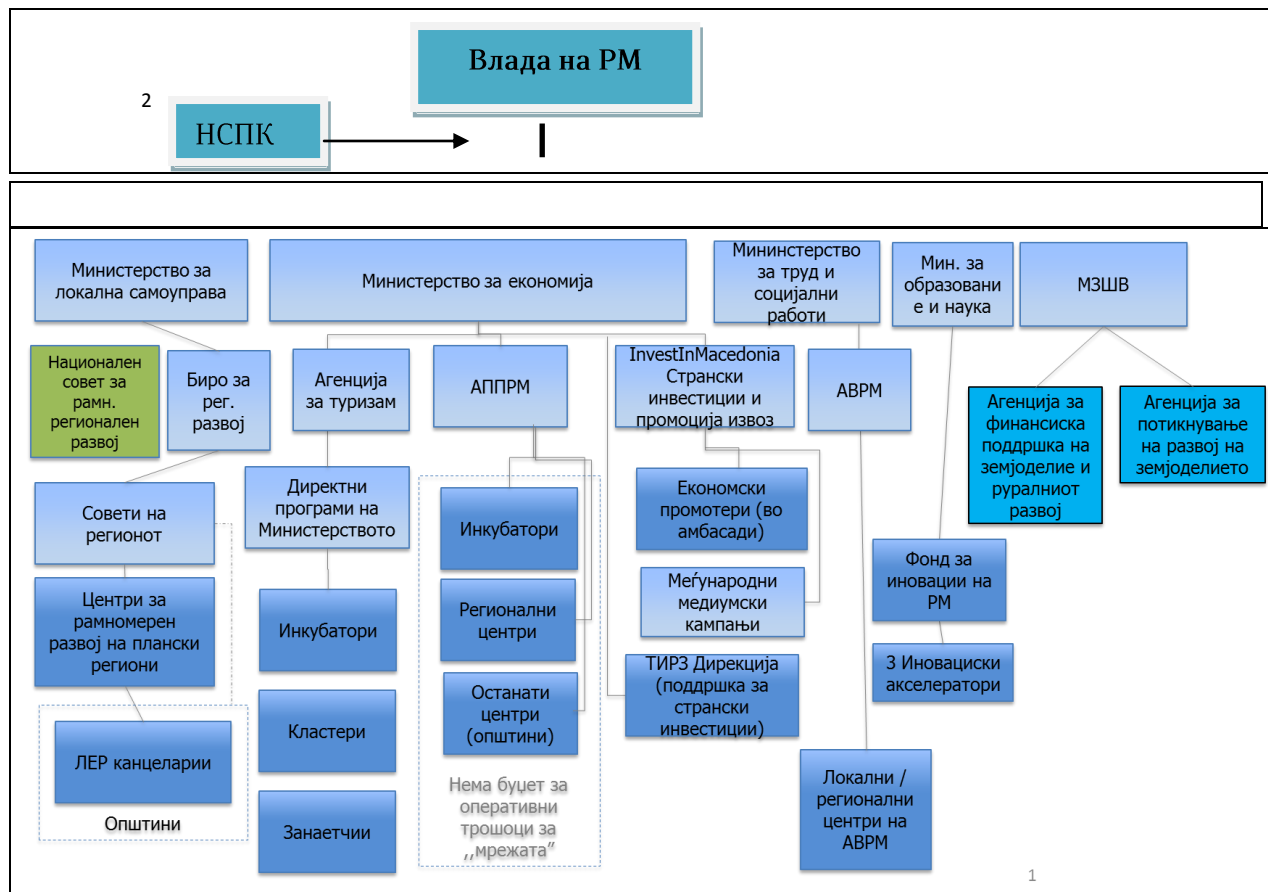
Влада на РМ

2

НСПК

Министерство за локална самоуправа

Министерство за економија

Мининстерство за труд и социјални работи

Мин. за образовани е и наука

МЗШВ

Национален совет за рамн. регионален развој

Биро за рег. развој

Агенција за туризам

АППРМ

InvestInMacedonia Странски инвестиции и промоција извоз

АВРМ

Агенција за финансиска поддршка на земјоделие и руралниот развој

Агенција за потикнување на развој на земјоделието

Совети на регионот

Директни програми на Министерството

Инкубатори

Економски промотери (во амбасади)

Меѓународни медиумски кампањи

Фонд за иновации на РМ

Центри за рамномерен развој на плански региони

Инкубатори

Регионални центри

ТИРЗ Дирекција (поддршка за странски инвестиции)

3 Иновациски акселератори

Останати центри (општини)

ЛЕР канцеларии

Кластери

Општини

Занаетчии

Нема буџет за оперативни трошоци за ,,мрежата”

Локални / регионални центри на АВРМ

1